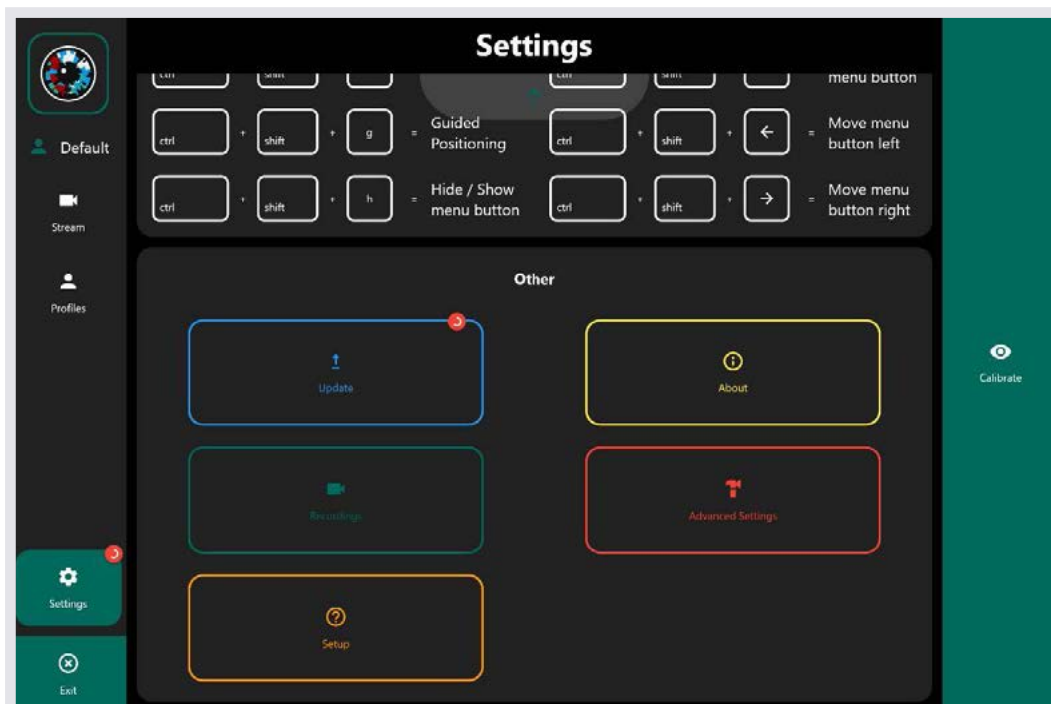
Default

Stream

Profiles

Settings

Exit

Settings

ctrl + shift + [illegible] ctrl + shift + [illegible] menu button

ctrl + shift + g = Guided Positioning

ctrl + shift + ← = Move menu button left

ctrl + shift + h = Hide / Show menu button

ctrl + shift + → = Move menu button right

Other

Update

About

Recordings

Advanced Settings

Setup

Calibrate